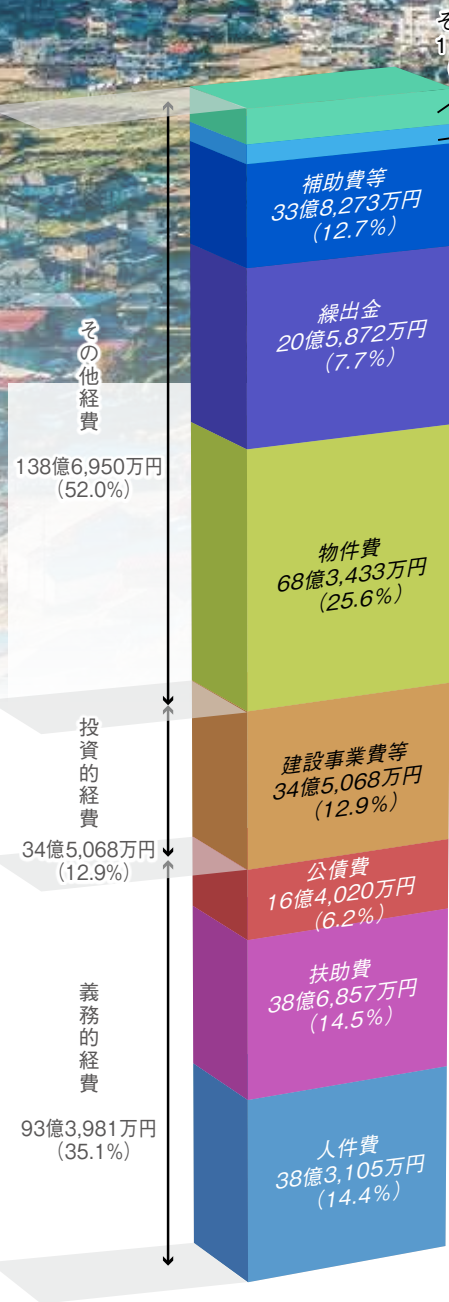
そ
1

補助費等
33億8,273万円
(12.7%)

繰出金
20億5,872万円
(7.7%)

その他経費
138億6,950万円
(52.0%)

物件費
68億3,433万円
(25.6%)

投資的経費
34億5,068万円
(12.9%)

建設事業費等
34億5,068万円
(12.9%)

公債費
16億4,020万円
(6.2%)

義務的経費
93億3,981万円
(35.1%)

扶助費
38億6,857万円
(14.5%)

人件費
38億3,105万円
(14.4%)